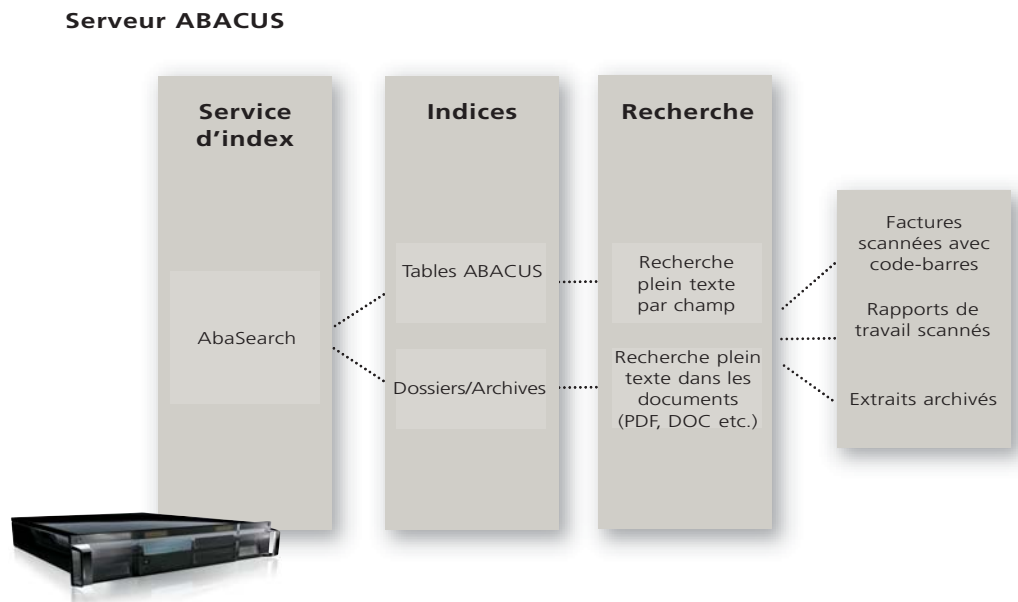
Serveur ABACUS

Service d'index

AbaSearch

Indices

Tables ABACUS

Dossiers/Archives

Recherche

Recherche plein texte par champ

Recherche plein texte dans les documents (PDF, DOC etc.)

Factures scannées avec code-barres

Rapports de travail scannés

Extraits archivés